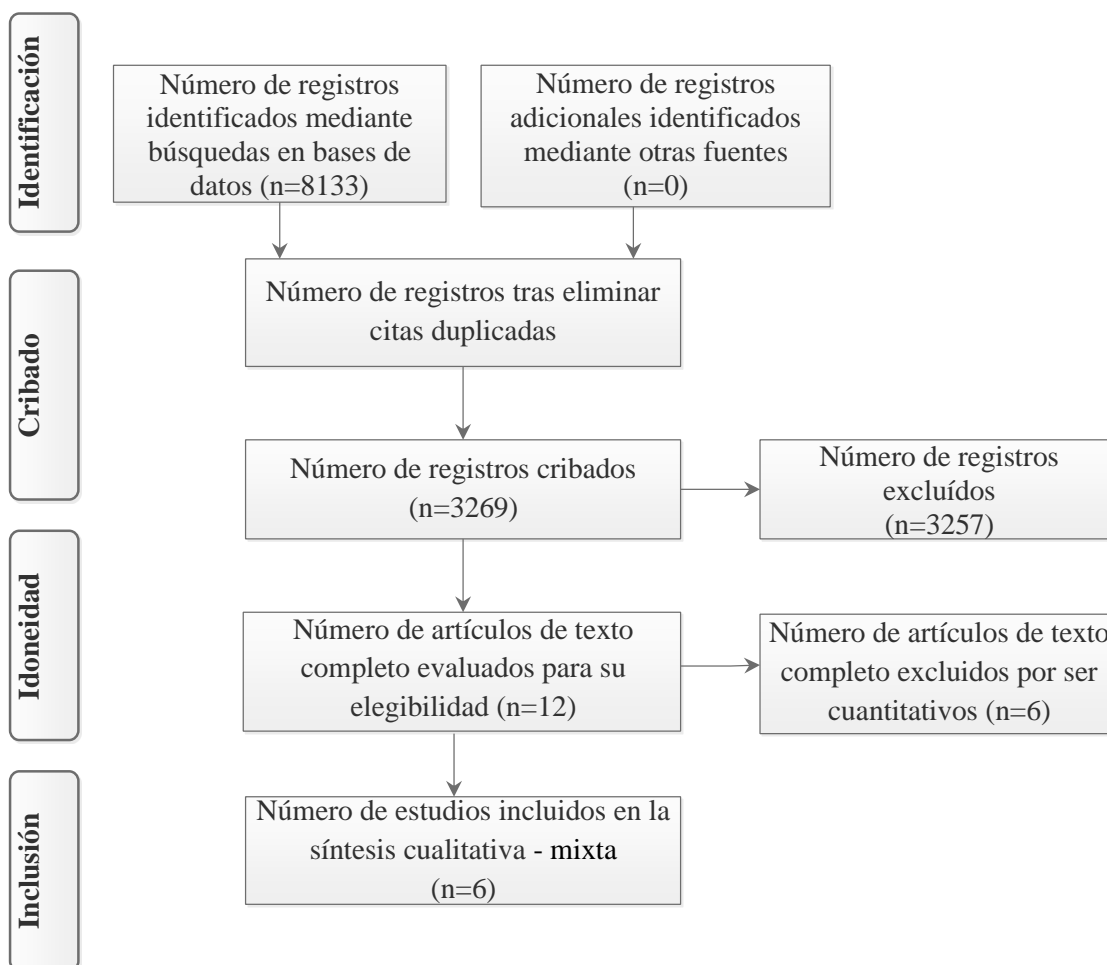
Identificación

Número de registros identificados mediante búsquedas en bases de datos (n=8133)

Número de registros adicionales identificados mediante otras fuentes (n=0)

Cribado

Número de registros tras eliminar citas duplicadas

Número de registros cribados (n=3269)

Número de registros excluídos (n=3257)

Idoneidad

Número de artículos de texto completo evaluados para su elegibilidad (n=12)

Número de artículos de texto completo excluidos por ser cuantitativos (n=6)

Inclusión

Número de estudios incluidos en la síntesis cualitativa - mixta (n=6)